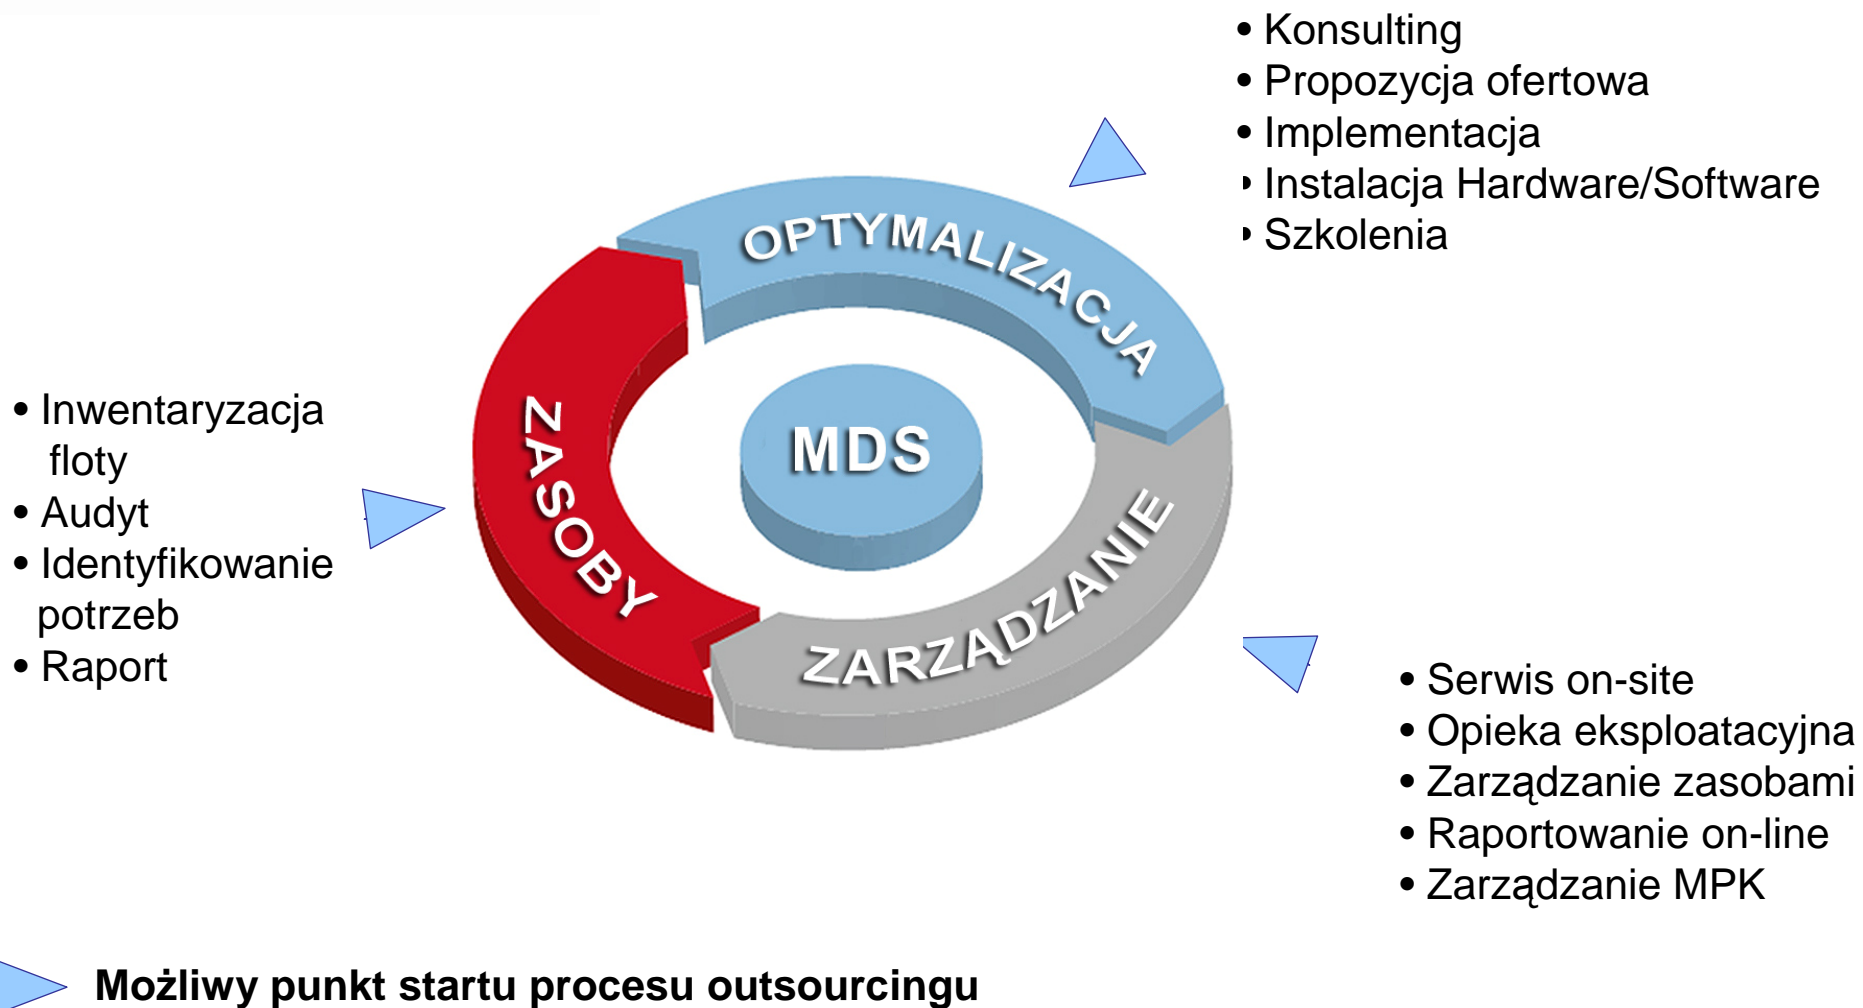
• Konsulting
• Propozycja ofertowa
• Implementacja
• Instalacja Hardware/Software
• Szkolenia

OPTYMALIZACJA

• Inwentaryzacja floty
• Audyt
• Identyfikowanie potrzeb
• Raport

ZASOBY

MDS

ZARZĄDZANIE

• Serwis on-site
• Opieka eksploatacyjna
• Zarządzanie zasobami
• Raportowanie on-line
• Zarządzanie MPK

Możliwy punkt startu procesu outsourcingu